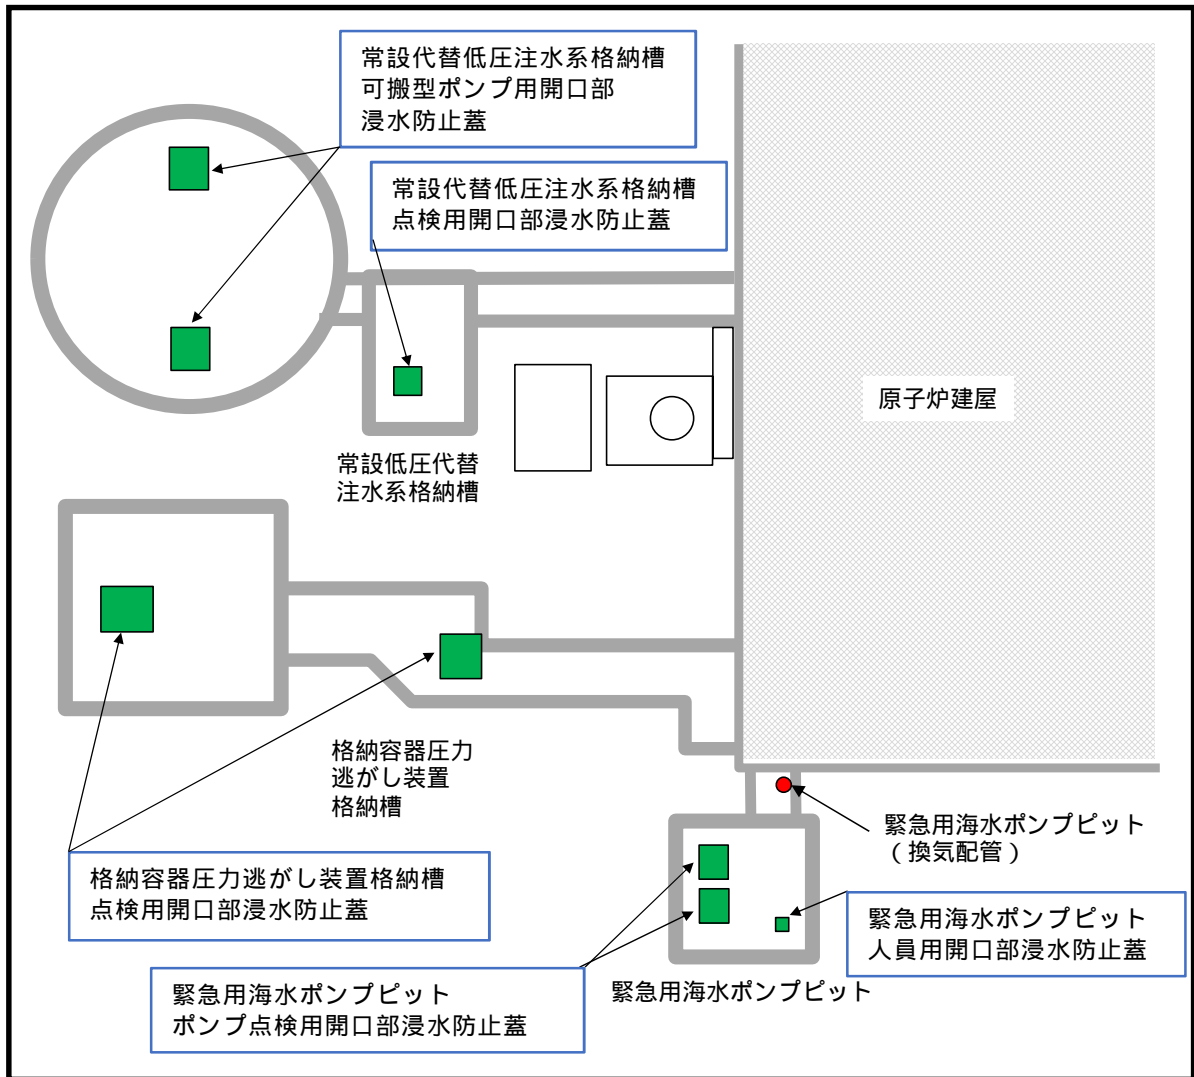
常設代替低圧注水系格納槽
可搬型ポンプ用開口部
浸水防止蓋

常設代替低圧注水系格納槽
点検用開口部浸水防止蓋

原子炉建屋

常設低圧代替
注水系格納槽

格納容器圧力
逃がし装置
格納槽

緊急用海水ポンプピット
（換気配管）

格納容器圧力逃がし装置格納槽
点検用開口部浸水防止蓋

緊急用海水ポンプピット
人員用開口部浸水防止蓋

緊急用海水ポンプピット
ポンプ点検用開口部浸水防止蓋

緊急用海水ポンプピット